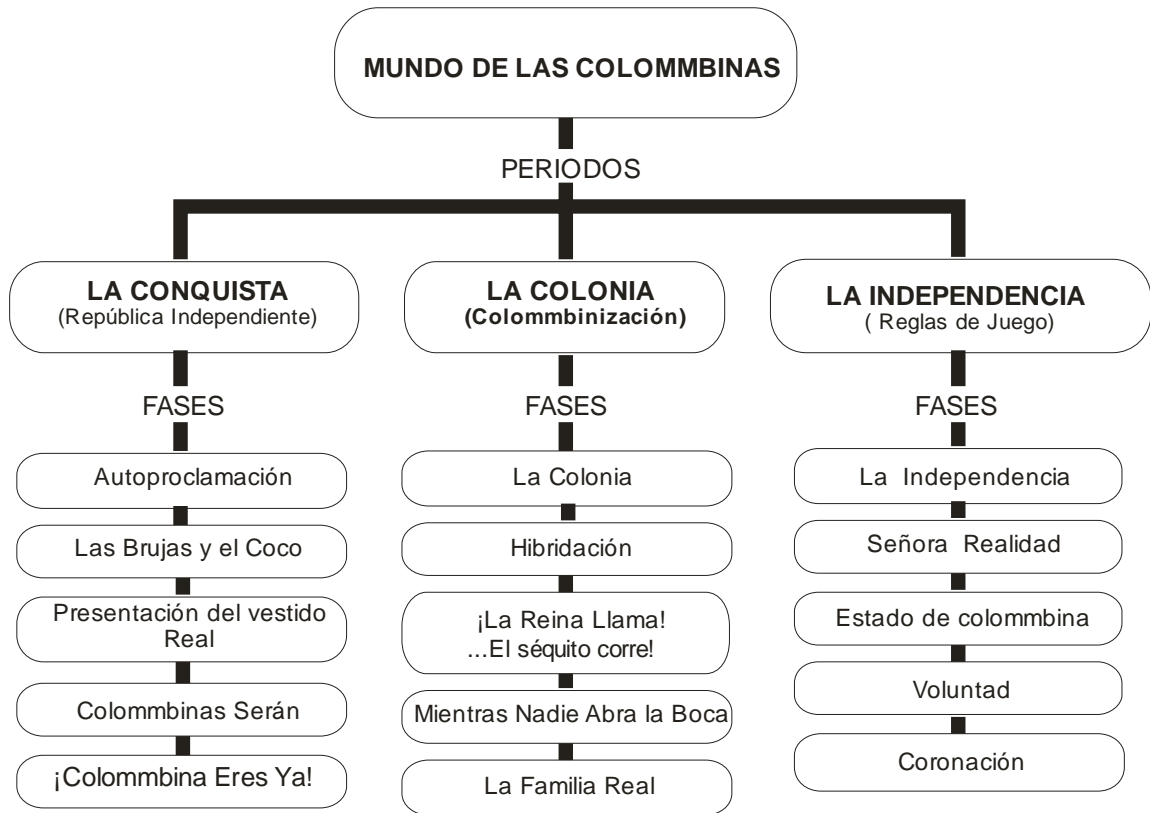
MUNDO DE LAS COLOMMBINAS

PERIODOS

LA CONQUISTA
(República Independiente)

FASES

Autoproclamación

Las Brujas y el Coco

Presentación del vestido Real

Colommbinas Serán

¡Colommbina Eres Ya!

LA COLONIA
(Colommbinización)

FASES

La Colonia

Hibridación

¡La Reina Llama! ...El séquito corre!

Mientras Nadie Abra la Boca

La Familia Real

LA INDEPENDENCIA
( Reglas de Juego)

FASES

La Independencia

Señora Realidad

Estado de colommbina

Voluntad

Coronación